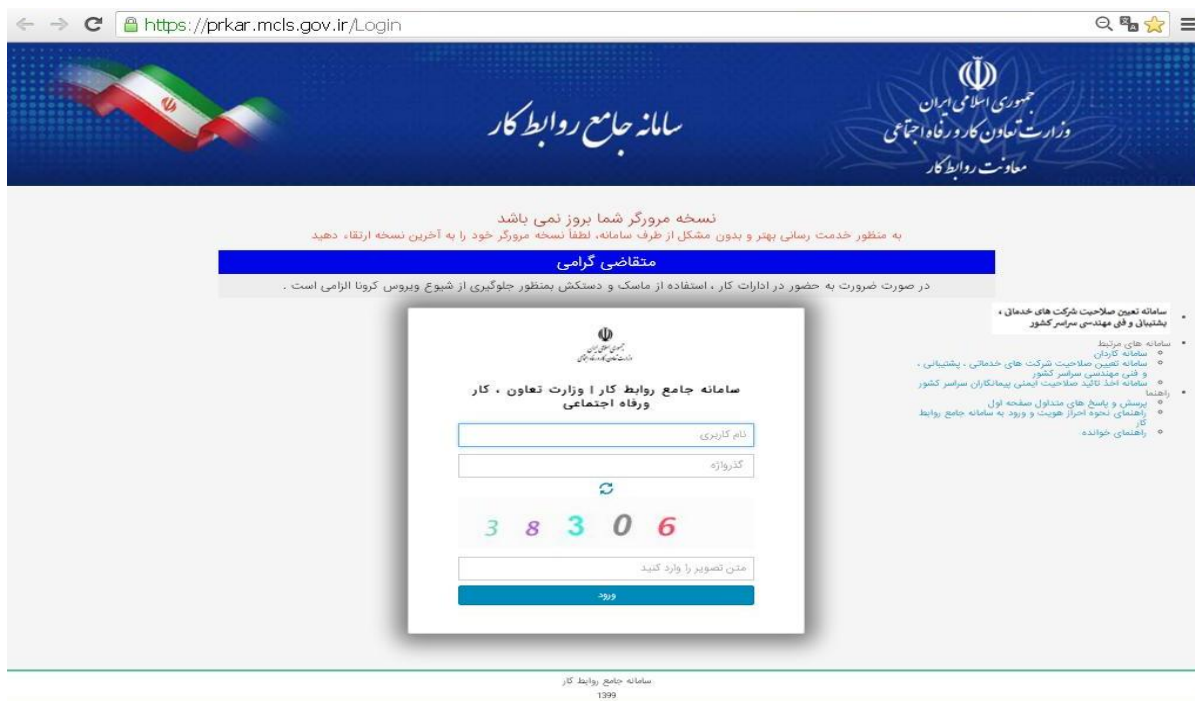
https://prkar.mcls.gov.ir/Login

سامانه جامع روابط کار

جمهوری اسلامی ایران
وزارت تعاون، کار و رفاه اجتماعی
معاونت روابط کار

نسخه مرورگر شما بروز نمی باشد
به منظور خدمت رسانی بهتر و بدون مشکل از طرف سامانه، لطفا نسخه مرورگر خود را به آخرین نسخه ارتقاء دهید

متقاضی گرامی
در صورت ضرورت به حضور در ادارات کار ، استفاده از ماسک و دستکش بمنظور جلوگیری از شیوع ویروس کرونا الزامی است .

- سامانه تعیین صلاحیت شرکت های خدماتی ، پشتیبانی و فنی مهندسی سراسر کشور
- سامانه های مرتبط
  - سامانه کاردان
  - سامانه تعیین صلاحیت شرکت های خدماتی ، پشتیبانی ، و فنی مهندسی سراسر کشور
  - سامانه اخذ تائید صلاحیت ایمنی پیمانکاران سراسر کشور
- راهنما
  - پرسش و پاسخ های متداول صفحه اول
  - راهنمای نحوه احراز هویت و ورود به سامانه جامع روابط کار
  - راهنمای خوانده

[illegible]

سامانه جامع روابط کار | وزارت تعاون ، کار ورفاه اجتماعی

نام کاربری
گذرواژه
3 8 3 0 6
متن تصویر را وارد کنید
ورود

سامانه جامع روابط کار
1399